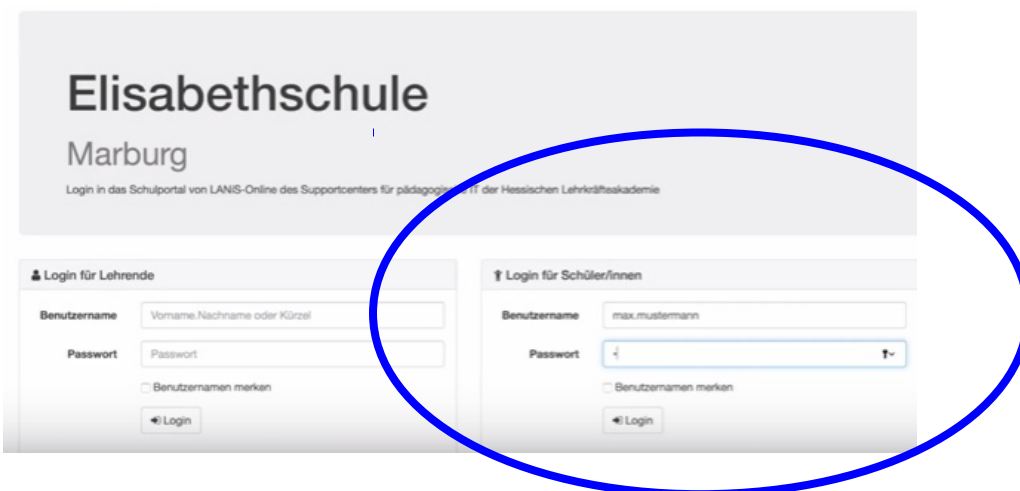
Elisabethschule

Marburg

Login in das Schulportal von LANiS-Online des Supportcenters für pädagogis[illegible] IT der Hessischen Lehrkräfteakademie

Login für Lehrende

Benutzername
Vorname.Nachname oder Kürzel

Passwort
Passwort

Benutzernamen merken

Login

Login für Schüler/innen

Benutzername
max.mustermann

Passwort
•

Benutzernamen merken

Login